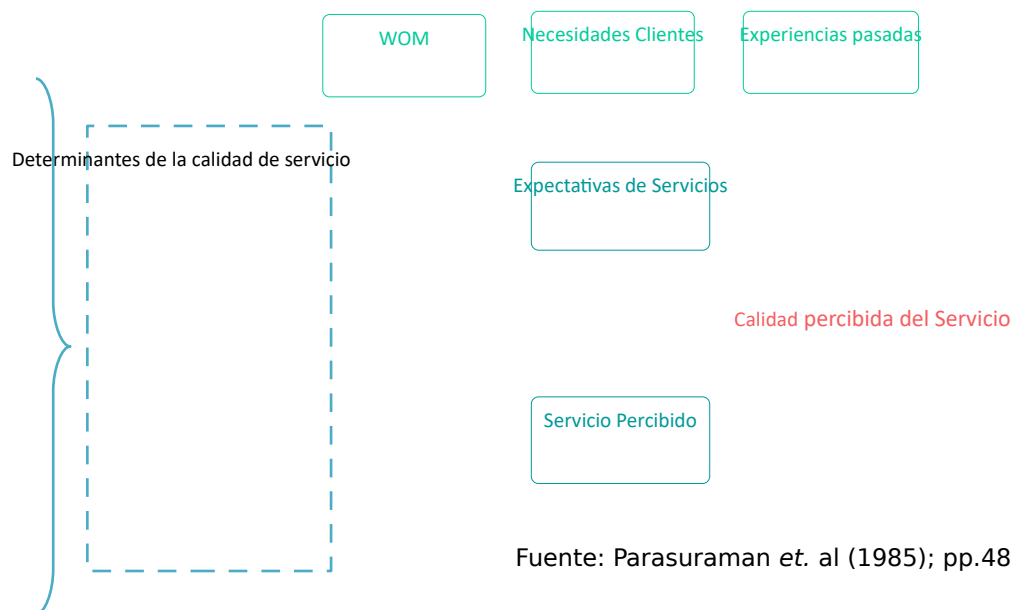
WOM

Necesidades Clientes

Experiencias pasadas

Determinantes de la calidad de servicio

Expectativas de Servicios

Calidad percibida del Servicio

Servicio Percibido

Fuente: Parasuraman *et.* al (1985); pp.48